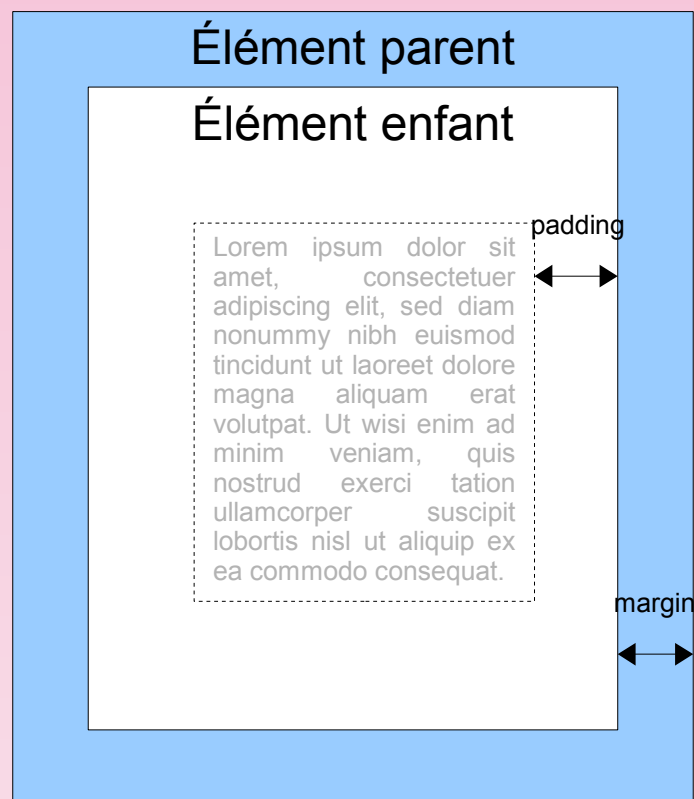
Élément parent

Élément enfant

Lorem ipsum dolor sit amet, consectetuer adipiscing elit, sed diam nonummy nibh euismod tincidunt ut laoreet dolore magna aliquam erat volutpat. Ut wisi enim ad minim veniam, quis nostrud exerci tation ullamcorper suscipit lobortis nisl ut aliquip ex ea commodo consequat.

padding

margin